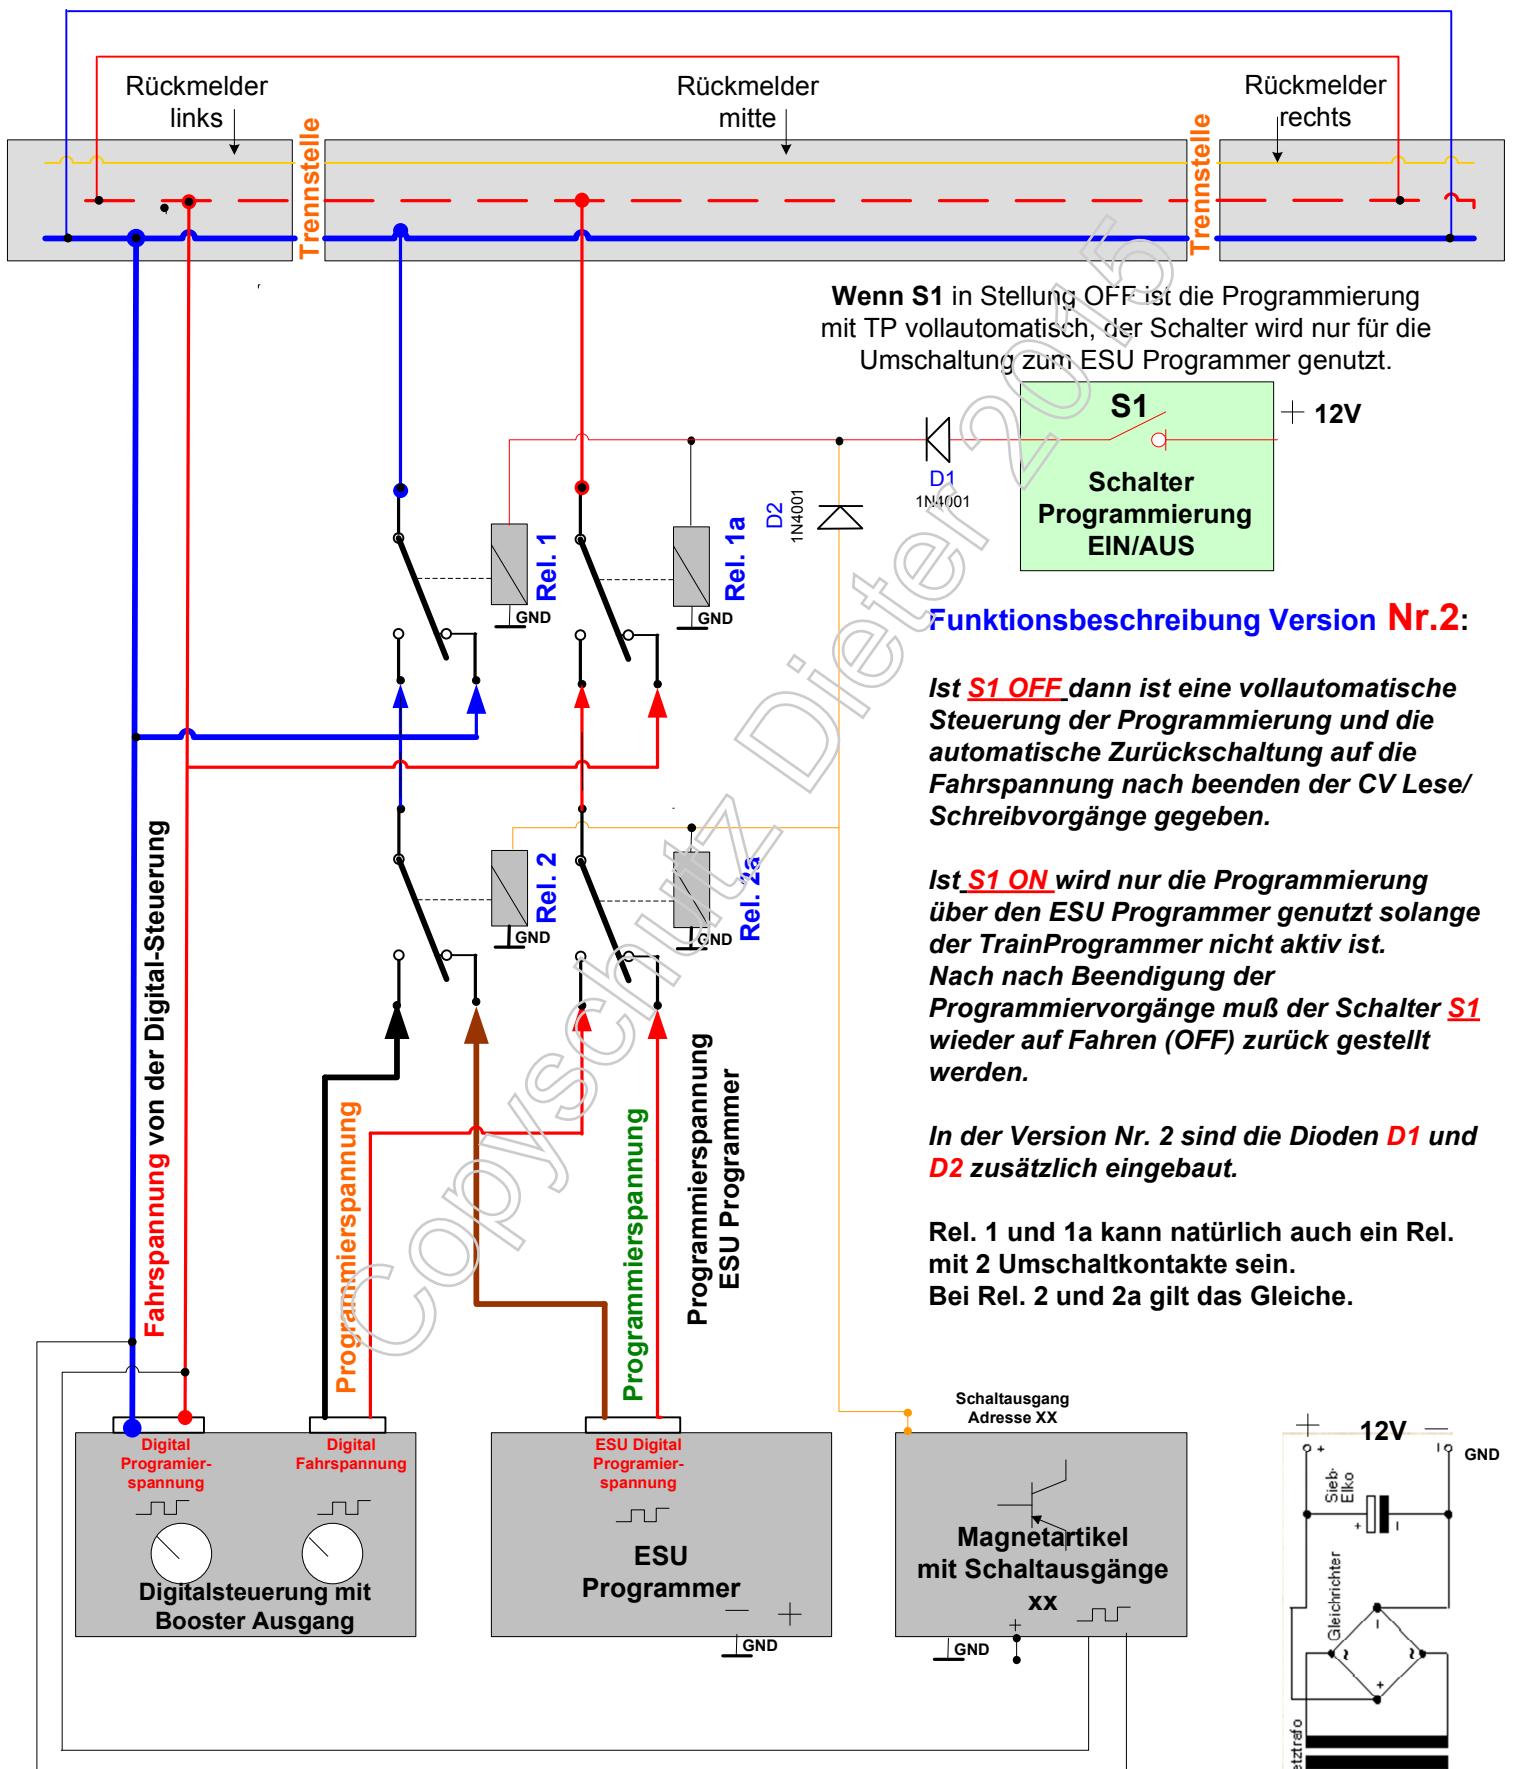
Rückmelder links

Rückmelder mitte

Rückmelder rechts

Trennstelle

Trennstelle

**Wenn S1** in Stellung OFF ist die Programmierung mit TP vollautomatisch, der Schalter wird nur für die Umschaltung zum ESU Programmer genutzt.

S1

+ 12V

Schalter Programmierung EIN/AUS

D1
1N4001

D2
1N4001

Rel. 1

GND

Rel. 1a

GND

Rel. 2

GND

Rel. 2a

GND

Funktionsbeschreibung Version Nr.2:

Ist S1 OFF dann ist eine vollautomatische Steuerung der Programmierung und die automatische Zurückschaltung auf die Fahrspannung nach beenden der CV Lese/ Schreibvorgänge gegeben.

Ist S1 ON wird nur die Programmierung über den ESU Programmer genutzt solange der TrainProgrammer nicht aktiv ist. Nach nach Beendigung der Programmiervorgänge muß der Schalter S1 wieder auf Fahren (OFF) zurück gestellt werden.

In der Version Nr. 2 sind die Dioden D1 und D2 zusätzlich eingebaut.

Rel. 1 und 1a kann natürlich auch ein Rel. mit 2 Umschaltkontakte sein. Bei Rel. 2 und 2a gilt das Gleiche.

Fahrspannung von der Digital-Steuerung

Programmierspannung

Programmierspannung

Programmierspannung ESU Programmer

Digital Programier-spannung

Digital Fahrspannung

Digitalsteuerung mit Booster Ausgang

ESU Digital Programier-spannung

ESU Programmer

GND

Schaltausgang Adresse XX

Magnetartikel mit Schaltausgänge xx

GND

+ 12V — GND

Sieb-Elko

Gleichrichter

etztrafo

Copyschutz Dieter 2015